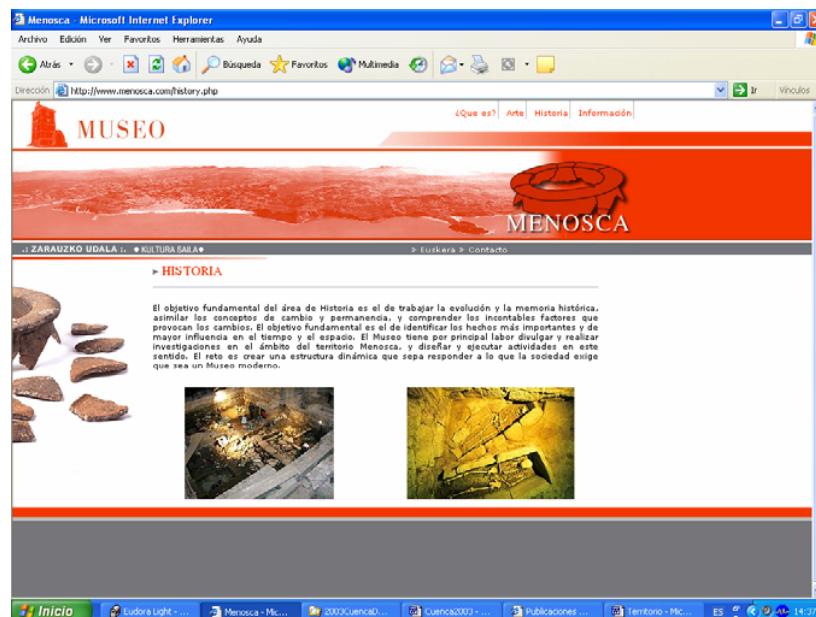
Menosca - Microsoft Internet Explorer

Archivo Edición Ver Favoritos Herramientas Ayuda

Atrás Búsqueda Favoritos Multimedia

Dirección http://www.menosca.com/history.php

Ir Vínculos

MUSEO

¿Que es? Arte Historia Información

MENOSCA

ZARAUZKO UDALA KULTURA SAILA

Euskara Contacto

HISTORIA

El objetivo fundamental del área de Historia es el de trabajar la evolución y la memoria histórica, asimilar los conceptos de cambio y permanencia, y comprender los incontables factores que provocan los cambios. El objetivo fundamental es el de identificar los hechos más importantes y de mayor influencia en el tiempo y el espacio. El Museo tiene por principal labor divulgar y realizar investigaciones en el ámbito del territorio Menosca, y diseñar y ejecutar actividades en este sentido. El reto es crear una estructura dinámica que sepa responder a lo que la sociedad exige que sea un Museo moderno.

Inicio Eudora Light - ... Menosca - Mic... 2003CuencaD... Cuenca2003 - ... Publicaciones ... Territorio - Mic... ES 14:37